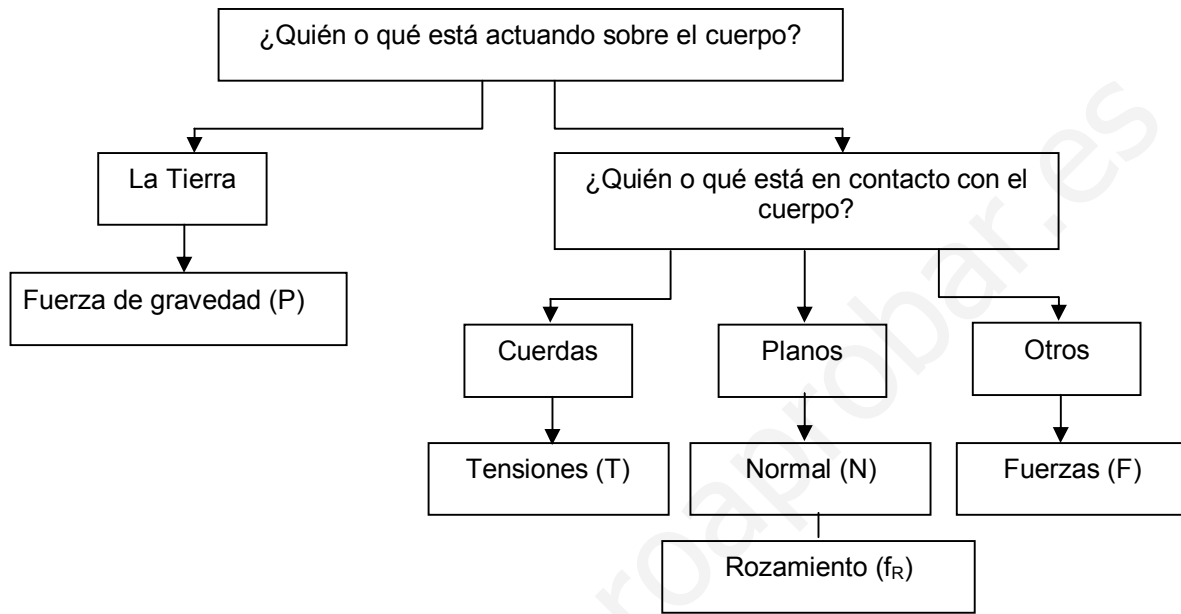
¿Quién o qué está actuando sobre el cuerpo?

La Tierra

Fuerza de gravedad (P)

¿Quién o qué está en contacto con el cuerpo?

Cuerdas

Tensiones (T)

Planos

Normal (N)

Rozamiento ($f_R$)

Otros

Fuerzas (F)

yoapruebo.es